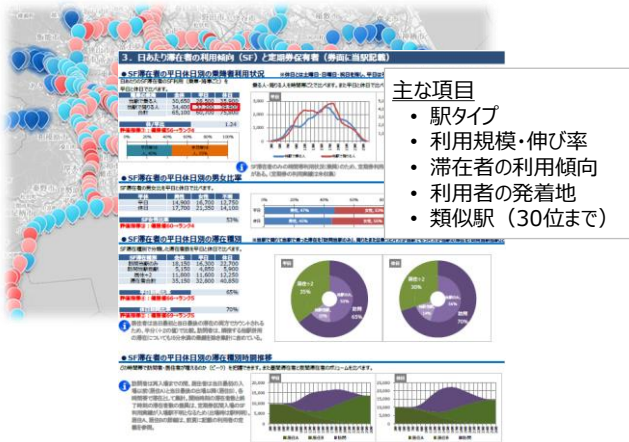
3. 日あたり滞在者の利用傾向（SF）と定期券保有者（券面に当駅記載）

●SF滞在者の平日休日別の乗降者利用状況

●SF滞在者の平日休日別の男女比率

●SF滞在者の平日休日別の滞在種類

●SF滞在者の平日休日別の滞在種類別時間帯帯

主な項目
• 駅タイプ
• 利用規模・伸び率
• 滞在者の利用傾向
• 利用者の発着地
• 類似駅（30位まで）